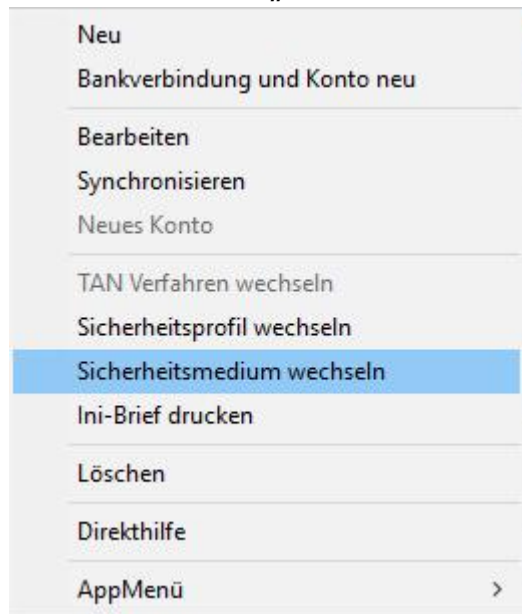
Neu
Bankverbindung und Konto neu

Bearbeiten
Synchronisieren
Neues Konto

TAN Verfahren wechseln
Sicherheitsprofil wechseln
Sicherheitsmedium wechseln
Ini-Brief drucken

Löschen

Direkthilfe

AppMenü >